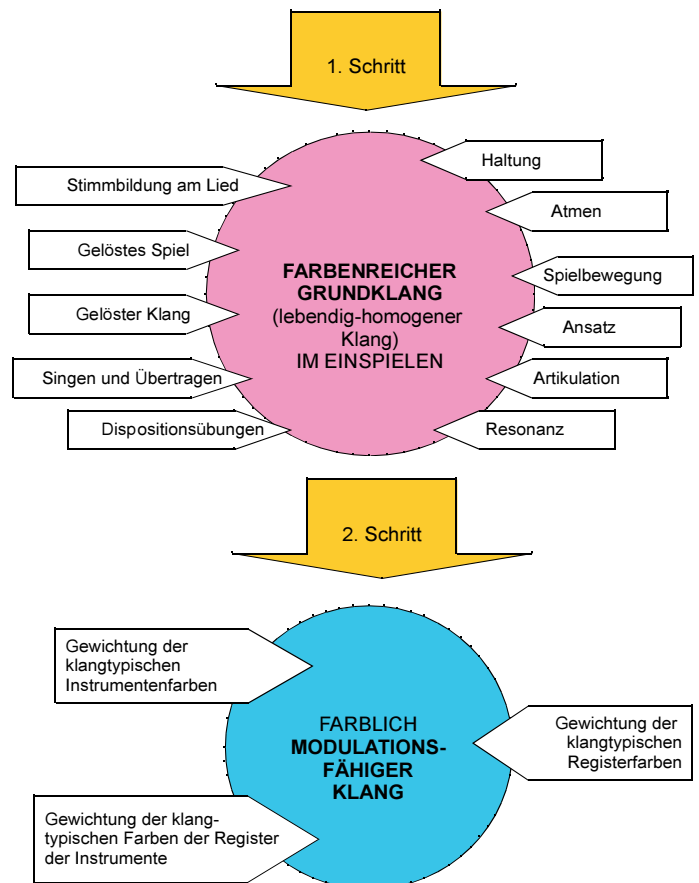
1. Schritt

Stimmbildung am Lied

Gelöstes Spiel

Gelöster Klang

Singen und Übertragen

Dispositionsübungen

Haltung

Atmen

Spielbewegung

Ansatz

Artikulation

Resonanz

FARBENREICHER GRUNDKLANG (lebendig-homogener Klang) IM EINSPIELEN

2. Schritt

Gewichtung der klangtypischen Instrumentenfarben

Gewichtung der klangtypischen Farben der Register der Instrumente

FARBLICH MODULATIONSFÄHIGER KLANG

Gewichtung der klangtypischen Registerfarben